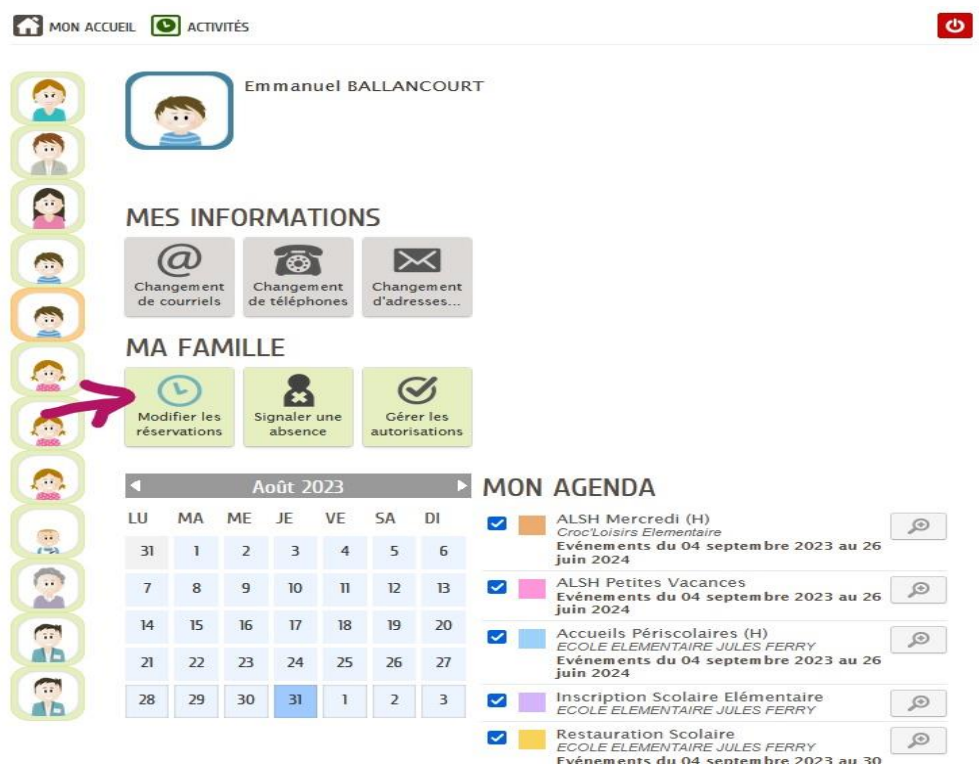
MON ACCUEIL ACTIVITÉS

Emmanuel BALLANCOURT

MES INFORMATIONS

Changement de courriels

Changement de téléphones

Changement d'adresses...

MA FAMILLE

Modifier les réservations

Signaler une absence

Gérer les autorisations

Août 2023

| LU | MA | ME | JE | VE | SA | DI |
|---|---|---|---|---|---|---|
| 31 | 1 | 2 | 3 | 4 | 5 | 6 |
| 7 | 8 | 9 | 10 | 11 | 12 | 13 |
| 14 | 15 | 16 | 17 | 18 | 19 | 20 |
| 21 | 22 | 23 | 24 | 25 | 26 | 27 |
| 28 | 29 | 30 | 31 | 1 | 2 | 3 |

MON AGENDA

ALSH Mercredi (H)
Croc'Loisirs Elementaire
Evénements du 04 septembre 2023 au 26 juin 2024

ALSH Petites Vacances
Evénements du 04 septembre 2023 au 26 juin 2024

Accueils Périscolaires (H)
ECOLE ELEMENTAIRE JULES FERRY
Evénements du 04 septembre 2023 au 26 juin 2024

Inscription Scolaire Elémentaire
ECOLE ELEMENTAIRE JULES FERRY

Restauration Scolaire
ECOLE ELEMENTAIRE JULES FERRY
Evénements du 04 septembre 2023 au 30